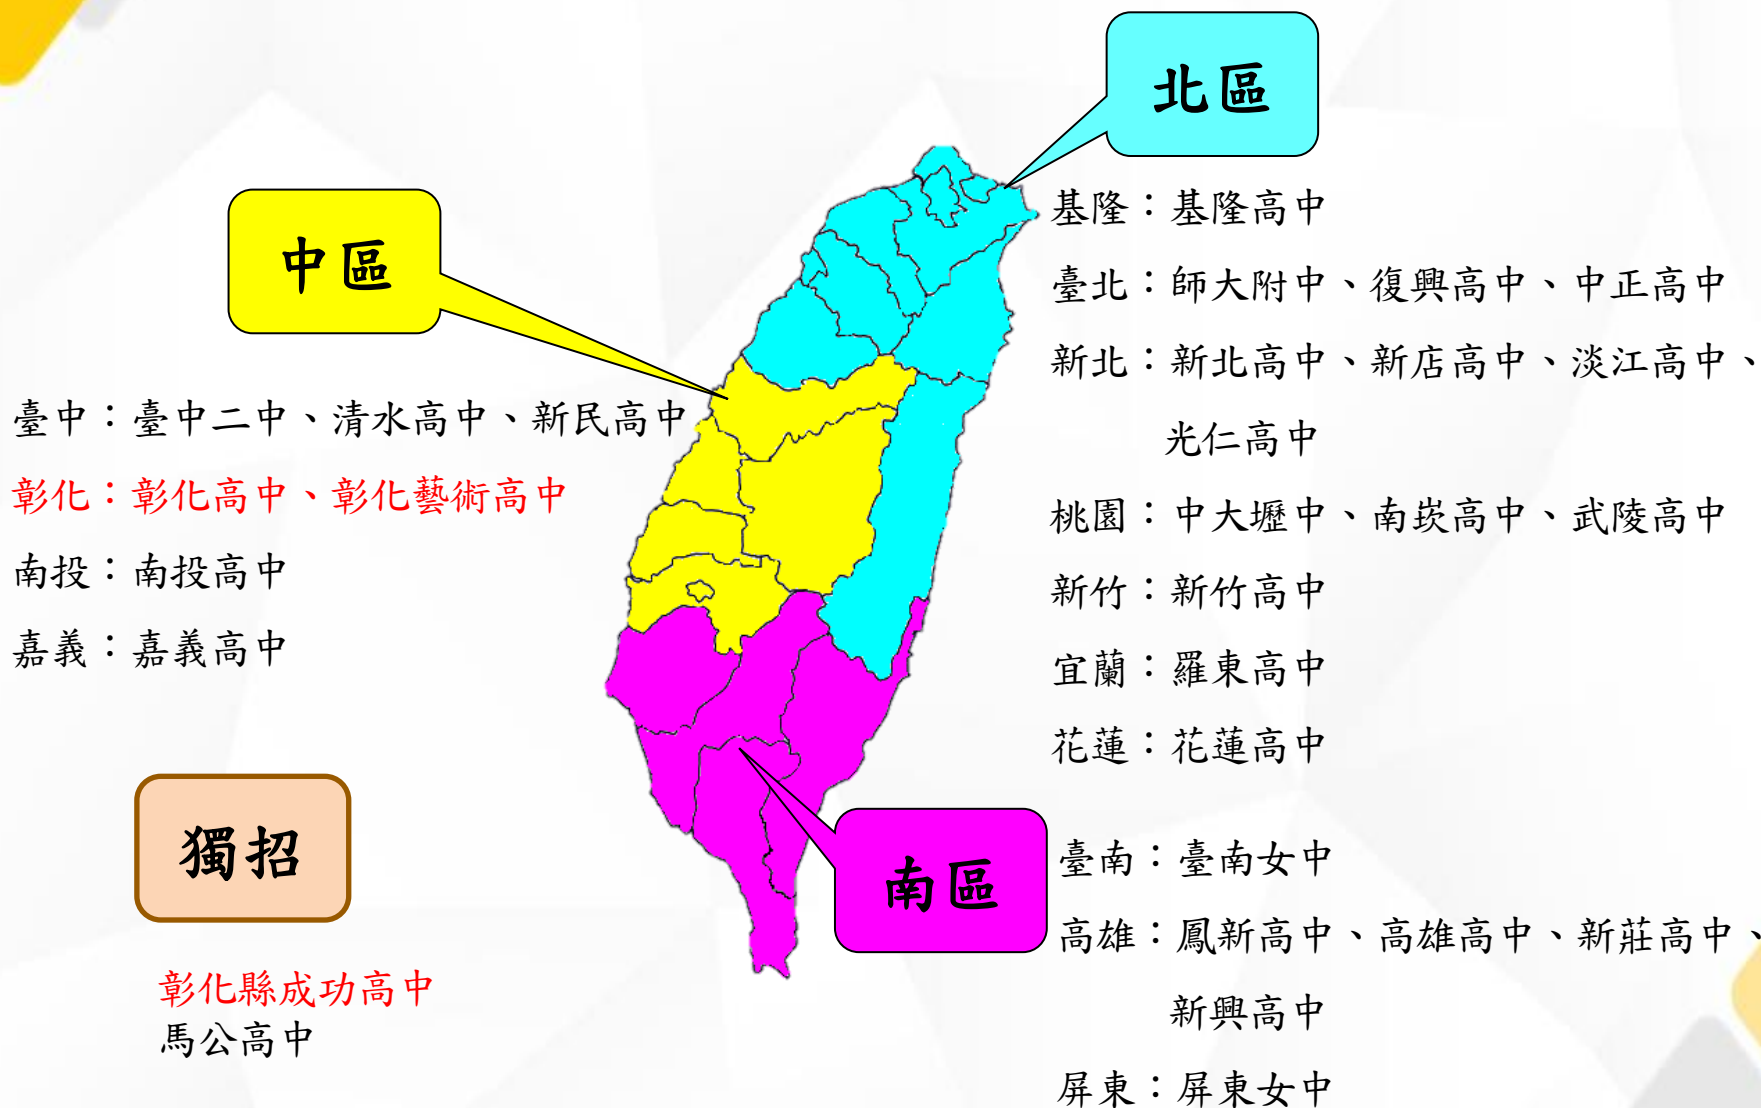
北區

中區

臺中：臺中二中、清水高中、新民高中

彰化：彰化高中、彰化藝術高中

南投：南投高中

嘉義：嘉義高中

基隆：基隆高中

臺北：師大附中、復興高中、中正高中

新北：新北高中、新店高中、淡江高中、光仁高中

桃園：中大壢中、南崁高中、武陵高中

新竹：新竹高中

宜蘭：羅東高中

花蓮：花蓮高中

獨招

彰化縣成功高中
馬公高中

南區

臺南：臺南女中

高雄：鳳新高中、高雄高中、新莊高中、新興高中

屏東：屏東女中